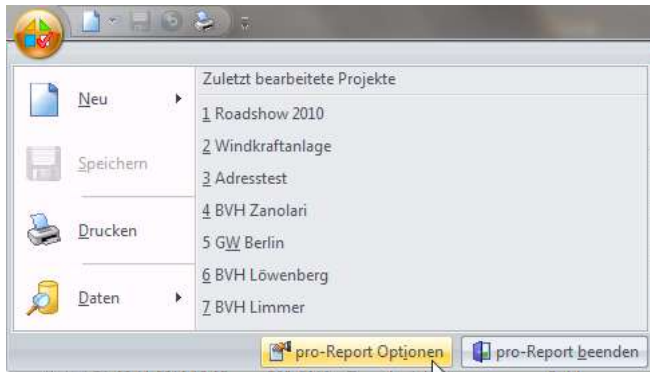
Neu

Speichern

Drucken

Daten

Zuletzt bearbeitete Projekte

1 Roadshow 2010

2 Windkraftanlage

3 Adresstest

4 BVH Zanolari

5 GW Berlin

6 BVH Löwenberg

7 BVH Limmer

pro-Report Optionen

pro-Report beenden